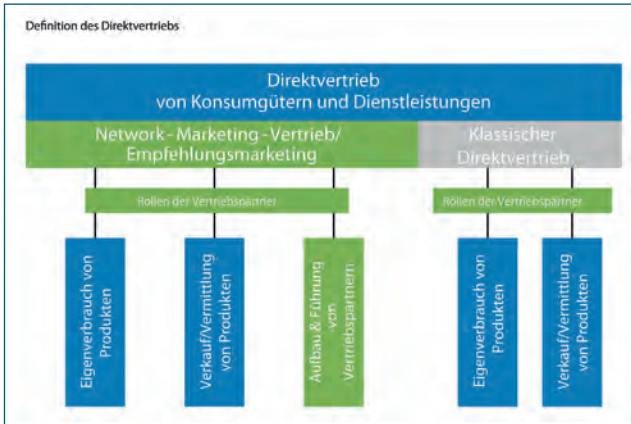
Definition des Direktvertriebs

Direktvertrieb von Konsumgütern und Dienstleistungen

Network-Marketing-Vertrieb/ Empfehlungsmarketing

Klassischer Direktvertrieb

Rollen der Vertriebspartner

Eigenverbrauch von Produkten

Verkauf/Vermittlung von Produkten

Aufbau & Führung von Vertriebspartnern

Rollen der Vertriebspartner

Eigenverbrauch von Produkten

Verkauf/Vermittlung von Produkten